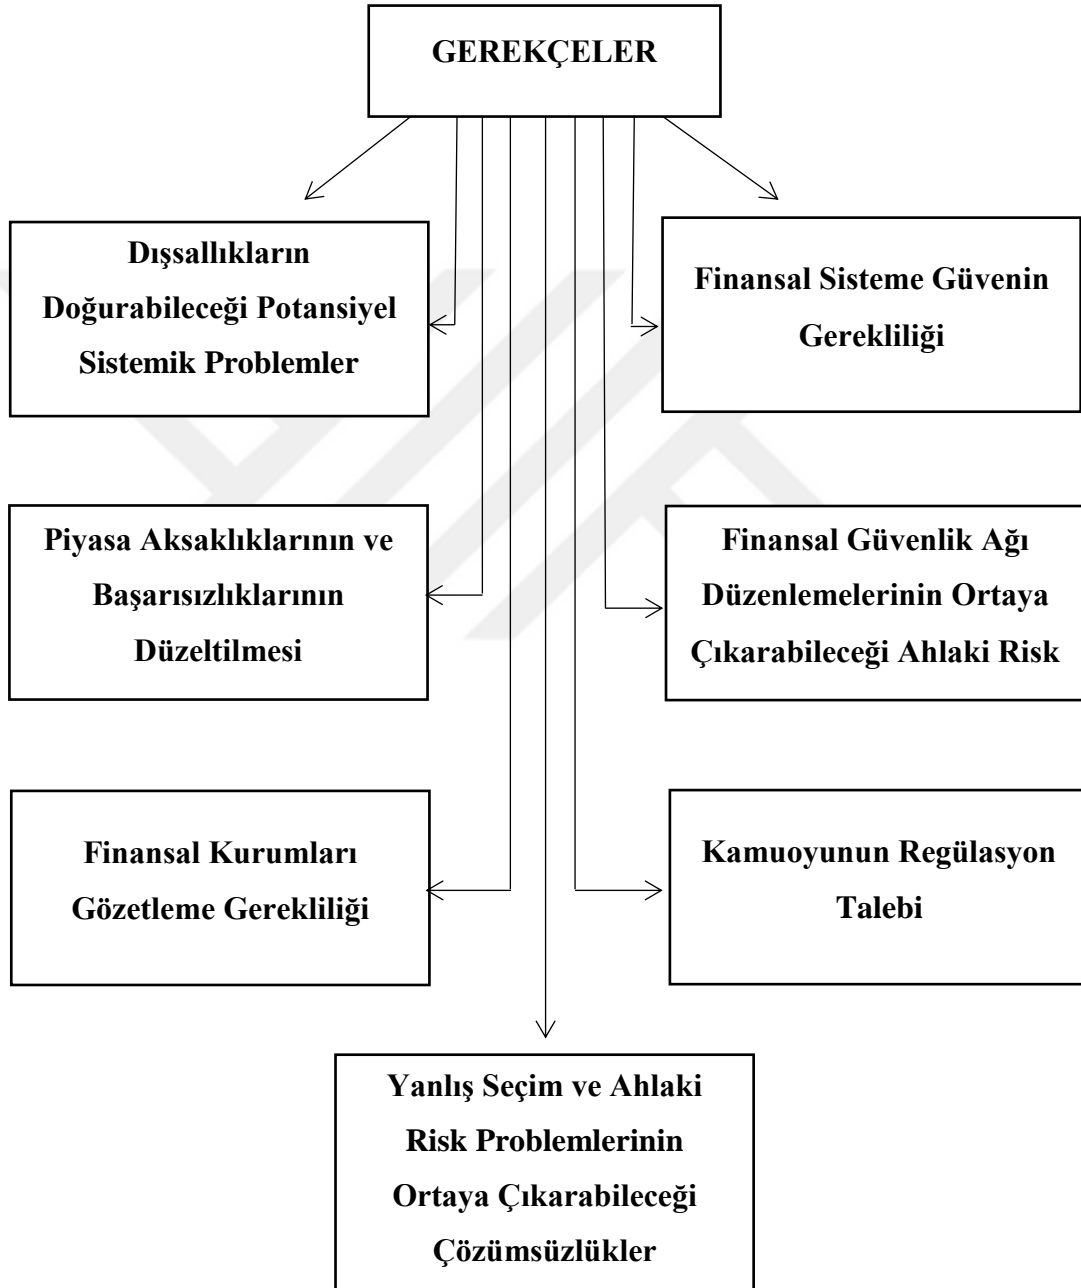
GEREKÇELER

Dışsallıkların Doğurabileceği Potansiyel Sistemik Problemler

Finansal Sisteme Güvenin Gerekliliği

Piyasa Aksaklıklarının ve Başarısızlıklarının Düzeltilmesi

Finansal Güvenlik Ağı Düzenlemelerinin Ortaya Çıkarabileceği Ahlaki Risk

Finansal Kurumları Gözetleme Gerekliliği

Kamuoyunun Regülasyon Talebi

Yanlış Seçim ve Ahlaki Risk Problemlerinin Ortaya Çıkarabileceği Çözümsüzlükler